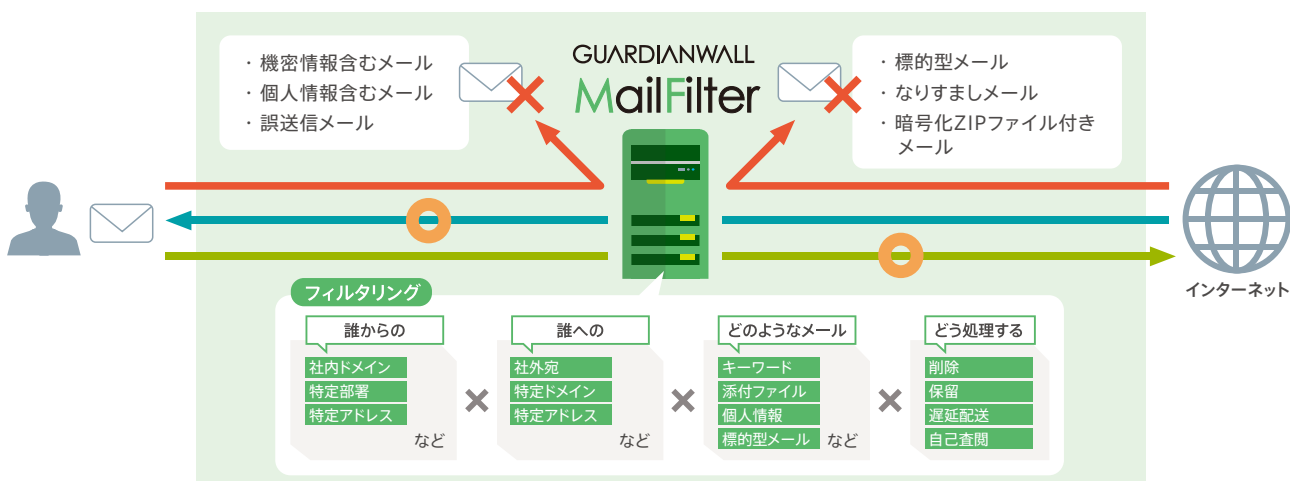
GUARDIANWALL
MailFilter

・機密情報含むメール
・個人情報含むメール
・誤送信メール

・標的型メール
・なりすましメール
・暗号化ZIPファイル付きメール

インターネット

フィルタリング

誰からの
社内ドメイン
特定部署
特定アドレス
など

×

誰への
社外宛
特定ドメイン
特定アドレス
など

×

どのようなメール
キーワード
添付ファイル
個人情報
標的型メール
など

×

どう処理する
削除
保留
遅延配送
自己査閲